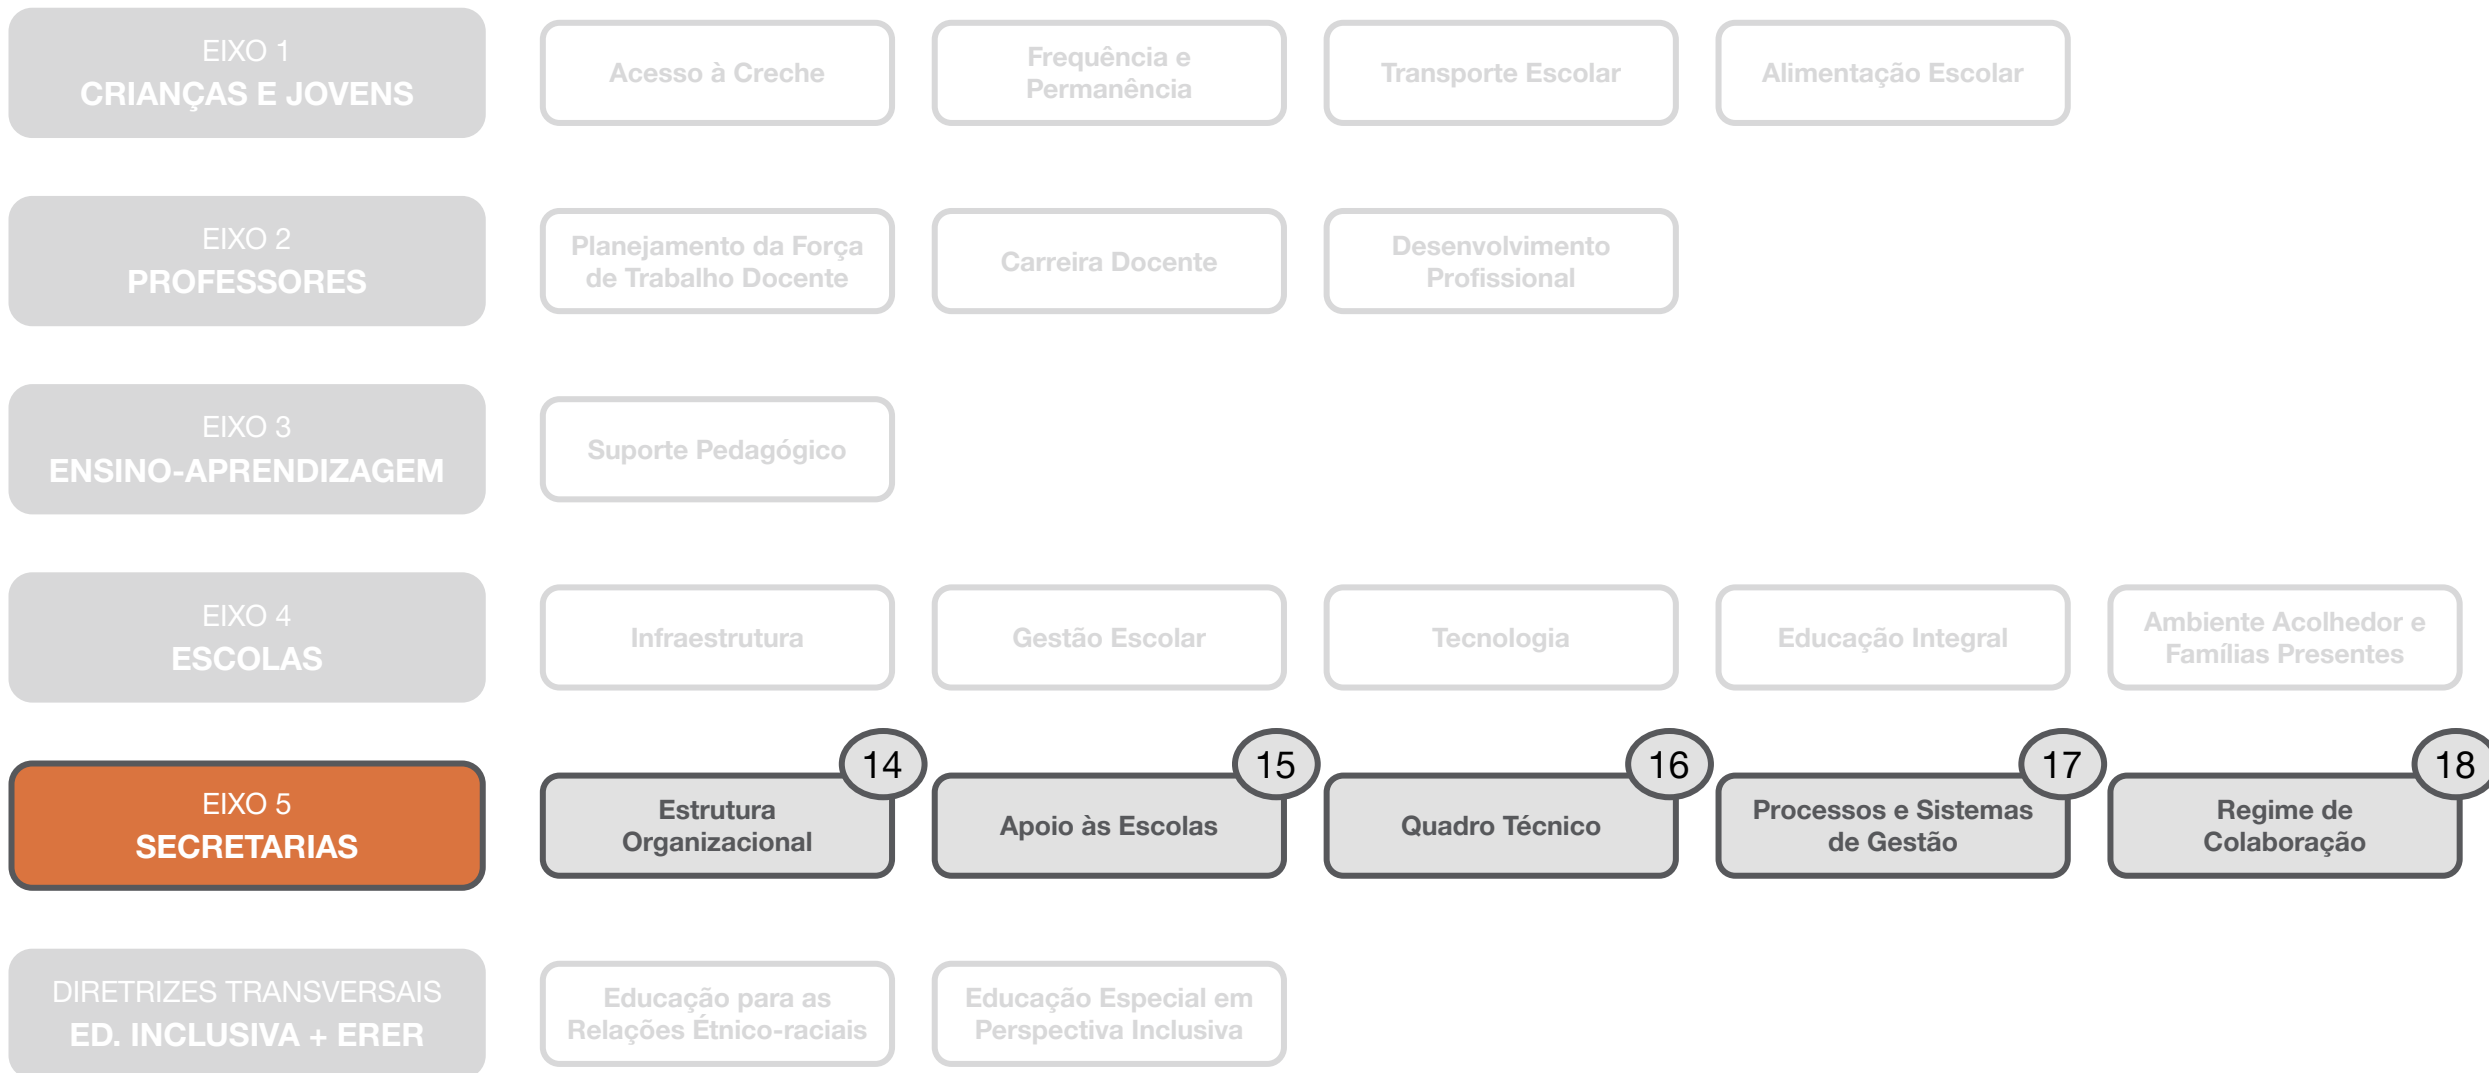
EIXO 1
CRIANÇAS E JOVENS

Acesso à Creche

Frequência e Permanência

Transporte Escolar

Alimentação Escolar

EIXO 2
PROFESSORES

Planejamento da Força de Trabalho Docente

Carreira Docente

Desenvolvimento Profissional

EIXO 3
ENSINO-APRENDIZAGEM

Suporte Pedagógico

EIXO 4
ESCOLAS

Infraestrutura

Gestão Escolar

Tecnologia

Educação Integral

Ambiente Acolhedor e Famílias Presentes

EIXO 5
SECRETARIAS

14
Estrutura Organizacional

15
Apoio às Escolas

16
Quadro Técnico

17
Processos e Sistemas de Gestão

18
Regime de Colaboração

DIRETRIZES TRANSVERSAIS
ED. INCLUSIVA + ERER

Educação para as Relações Étnico-raciais

Educação Especial em Perspectiva Inclusiva